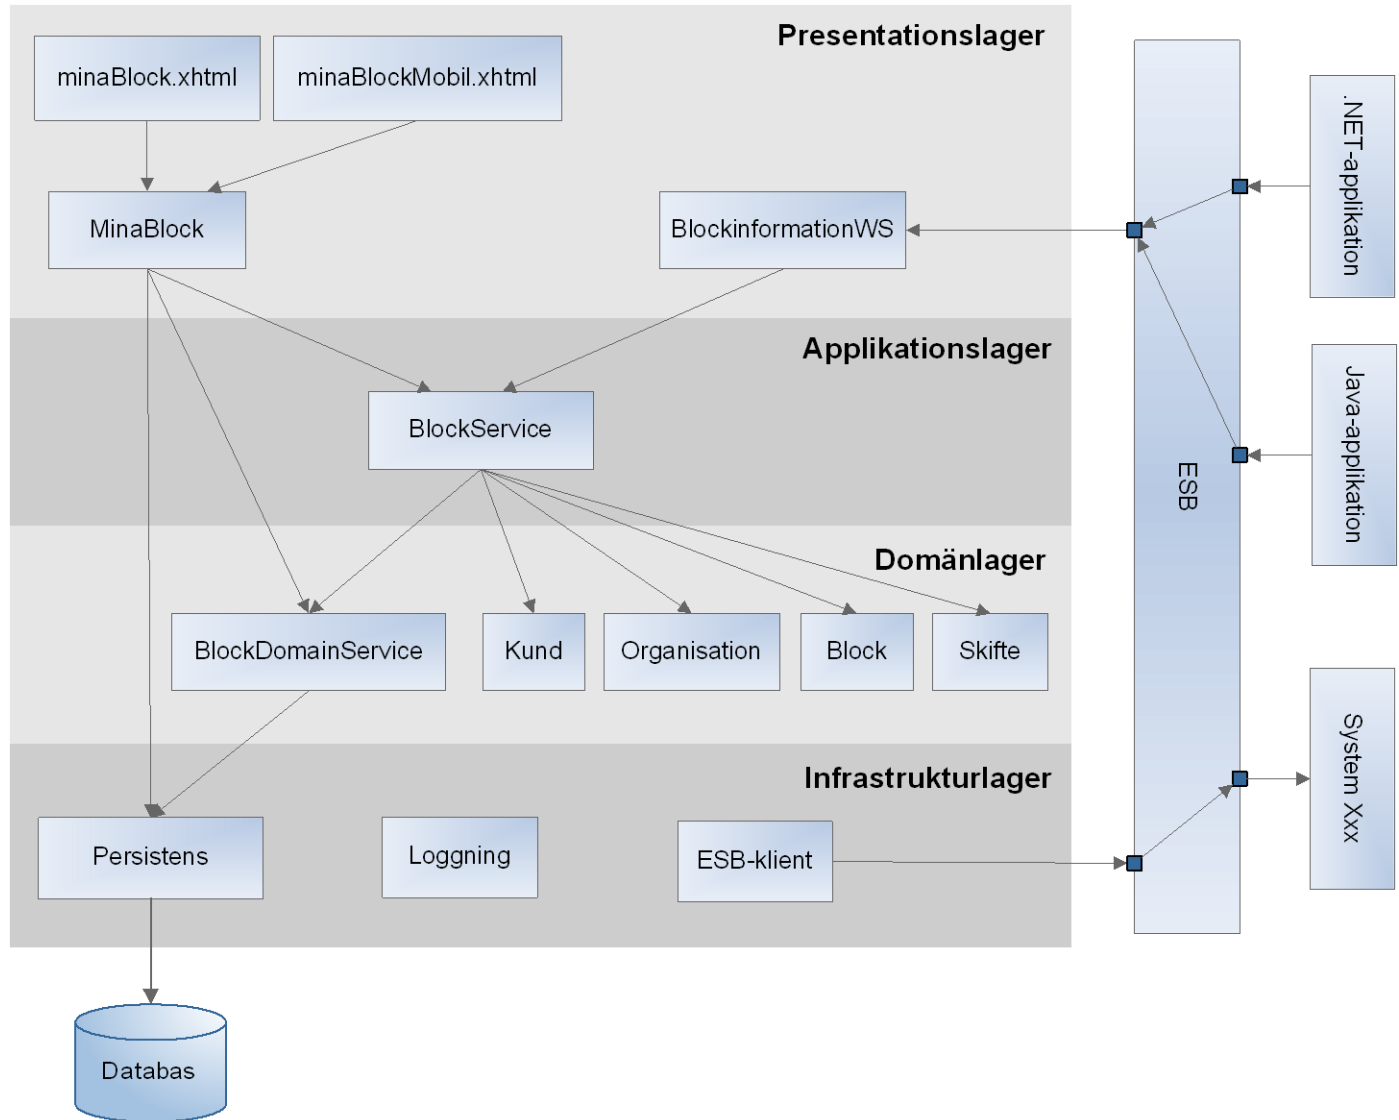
Presentationslager

minaBlock.xhtml

minaBlockMobil.xhtml

MinaBlock

BlockinformationWS

Applikationslager

BlockService

Domänlager

BlockDomainService

Kund

Organisation

Block

Skifte

Infrastrukturlager

Persistens

Loggning

ESB-klient

Databas

ESB

.NET-applikation

Java-applikation

System Xxx